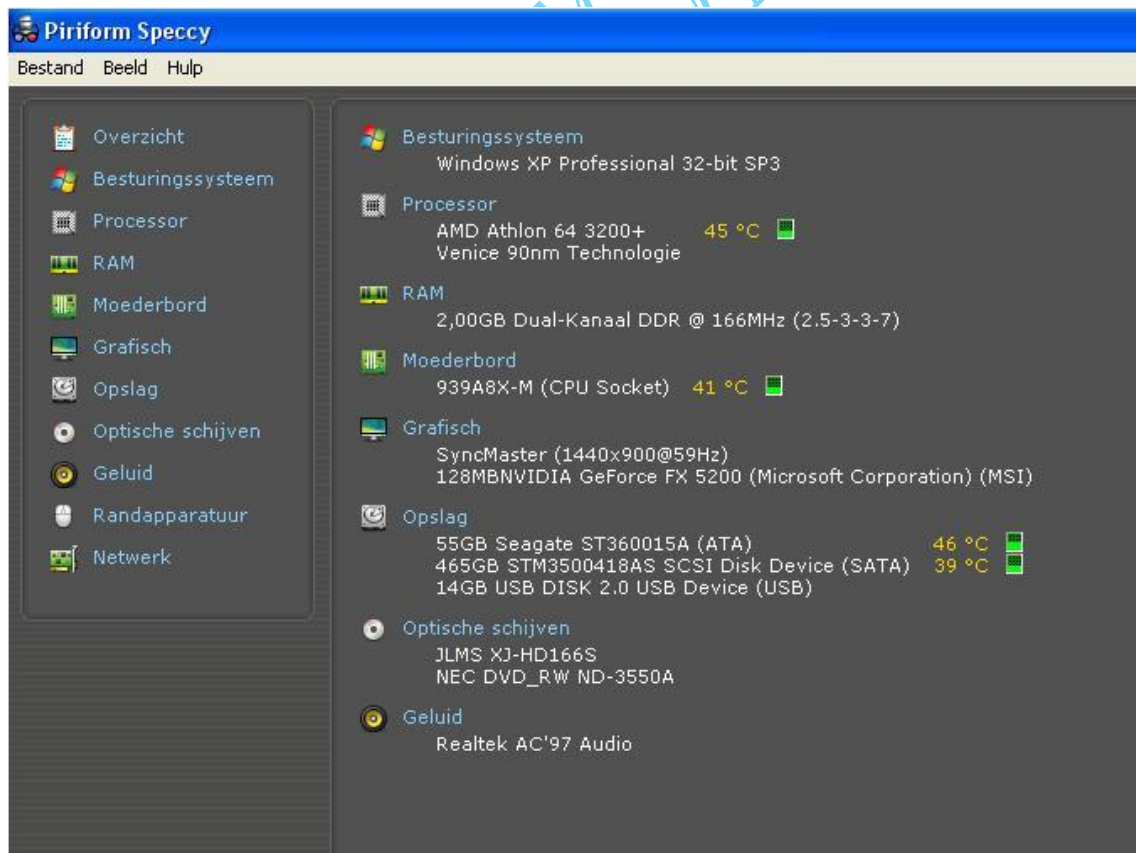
Piriform Speccy

Bestand Beeld Hulp

Overzicht
Besturingssysteem
Processor
RAM
Moederbord
Grafisch
Opslag
Optische schijven
Geluid
Randapparatuur
Netwerk

Besturingssysteem
Windows XP Professional 32-bit SP3

Processor
AMD Athlon 64 3200+ 45 °C
Venice 90nm Technologie

RAM
2,00GB Dual-Kanaal DDR @ 166MHz (2.5-3-3-7)

Moederbord
939A8X-M (CPU Socket) 41 °C

Grafisch
SyncMaster (1440x900@59Hz)
128MBNVIDIA GeForce FX 5200 (Microsoft Corporation) (MSI)

Opslag
55GB Seagate ST360015A (ATA) 46 °C
465GB STM3500418AS SCSI Disk Device (SATA) 39 °C
14GB USB DISK 2.0 USB Device (USB)

Optische schijven
JLMS XJ-HD166S
NEC DVD_RW ND-3550A

Geluid
Realtek AC'97 Audio